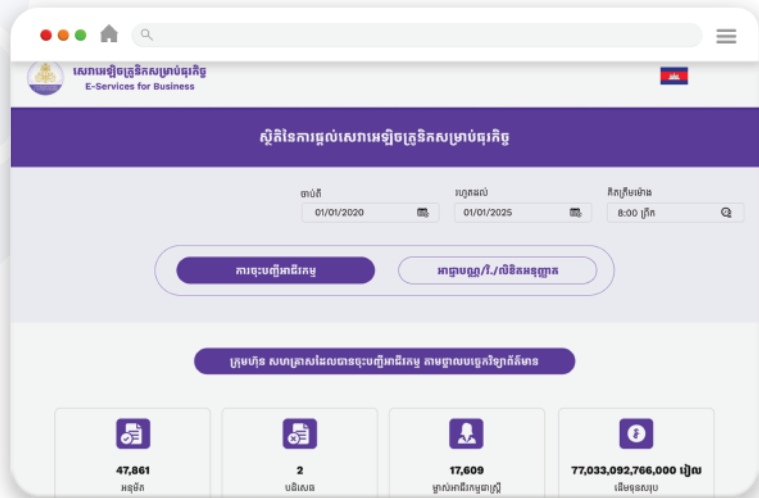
សេវាអេឡិចត្រូនិកសម្រាប់ធុរកិច្ច
E-Services for Business

ស្ថិតិនៃការផ្តល់សេវាអេឡិចត្រូនិកសម្រាប់ធុរកិច្ច

ចាប់ពី
01/01/2020

រហូតដល់
01/01/2025

គិតត្រឹមម៉ោង
8:00 ព្រឹក

ការចុះបញ្ជីអាជីវកម្ម

អាជ្ញាបណ្ណ/វិ./លិខិតអនុញ្ញាត

ក្រុមហ៊ុន សហគ្រាសដែលបានចុះបញ្ជីអាជីវកម្ម តាមប្រព័ន្ធបច្ចេកវិទ្យាព័ត៌មាន

47,861
អនុម័ត

2
បដិសេធ

17,609
ម្ចាស់អាជីវកម្មជាស្ត្រី

77,033,092,766,000 រៀល
ដើមទុនសរុប